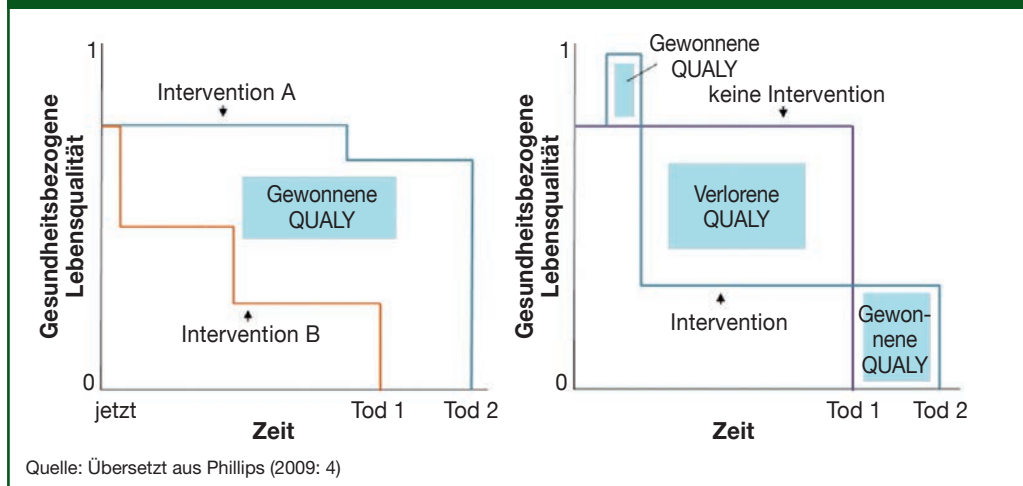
1

Gesundheitsbezogene Lebensqualität

Intervention A

Gewonnene QUALY

Intervention B

0

jetzt

Tod 1

Tod 2

Zeit

1

Gewonnene QUALY

keine Intervention

Gesundheitsbezogene Lebensqualität

Verlorene QUALY

Intervention

Gewonnene QUALY

0

Tod 1

Tod 2

Zeit

Quelle: Übersetzt aus Phillips (2009: 4)